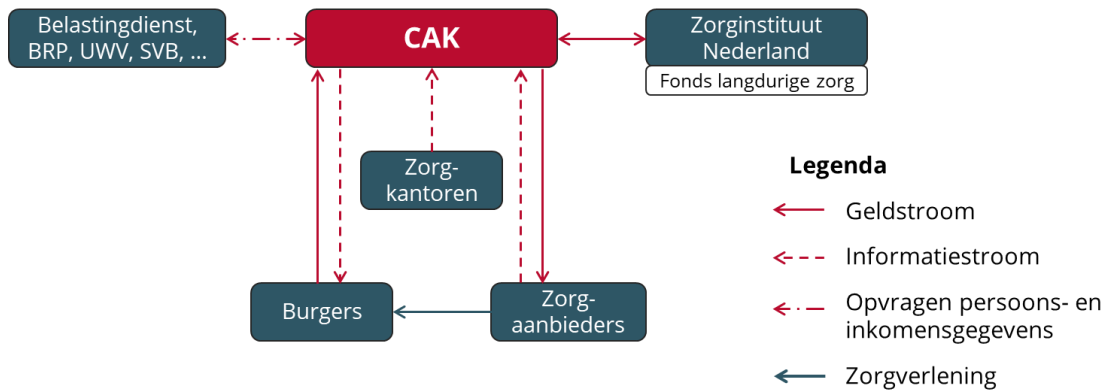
Belastingdienst, BRP, UWV, SVB, ...

CAK

Zorginstituut Nederland

Fonds langdurige zorg

Zorg-kantoren

Burgers

Zorg-aanbieders

Legenda

Geldstroom

Informatiestroom

Opvragen persoons- en inkomensgegevens

Zorgverlening